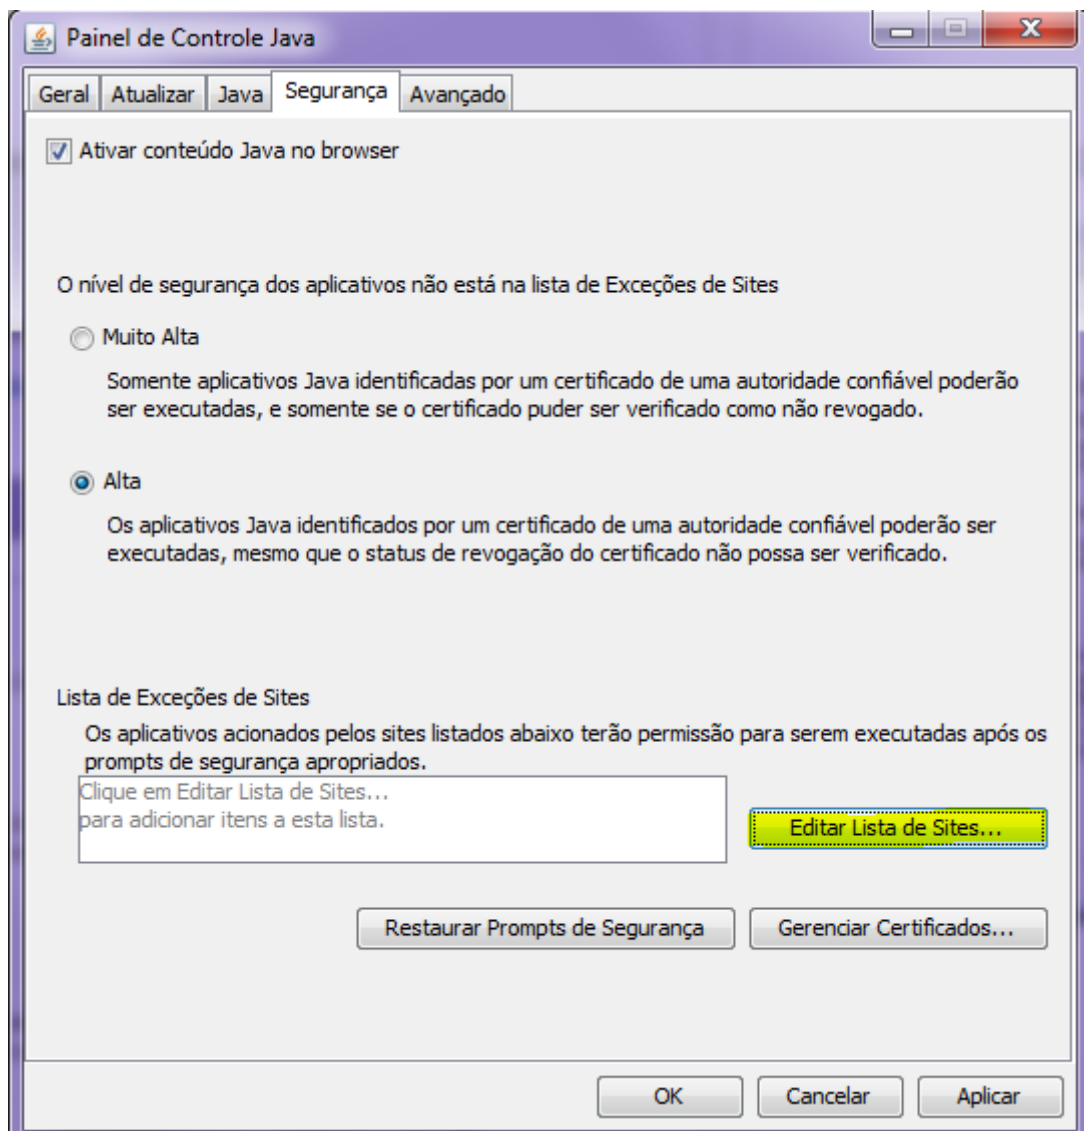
Painel de Controle Java

Geral | Atualizar | Java | Segurança | Avançado

Ativar conteúdo Java no browser

O nível de segurança dos aplicativos não está na lista de Exceções de Sites

Muito Alta

Somente aplicativos Java identificadas por um certificado de uma autoridade confiável poderão ser executadas, e somente se o certificado puder ser verificado como não revogado.

Alta

Os aplicativos Java identificados por um certificado de uma autoridade confiável poderão ser executadas, mesmo que o status de revogação do certificado não possa ser verificado.

Lista de Exceções de Sites

Os aplicativos acionados pelos sites listados abaixo terão permissão para serem executadas após os prompts de segurança apropriados.

Clique em Editar Lista de Sites...
para adicionar itens a esta lista.

Editar Lista de Sites...

Restaurar Prompts de Segurança

Gerenciar Certificados...

OK

Cancelar

Aplicar